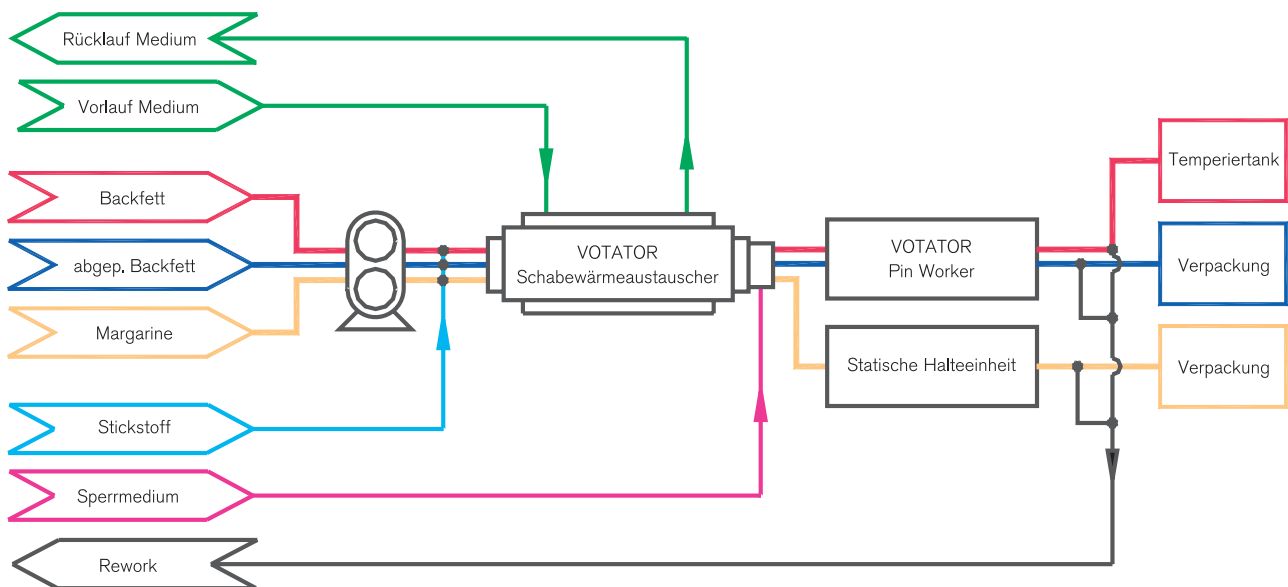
Rücklauf Medium

Vorlauf Medium

Backfett

abgep. Backfett

Margarine

Stickstoff

Sperrmedium

Rework

VOTATOR
Schabewärmeaustauscher

VOTATOR
Pin Worker

Statische Halteeinheit

Temperiertank

Verpackung

Verpackung